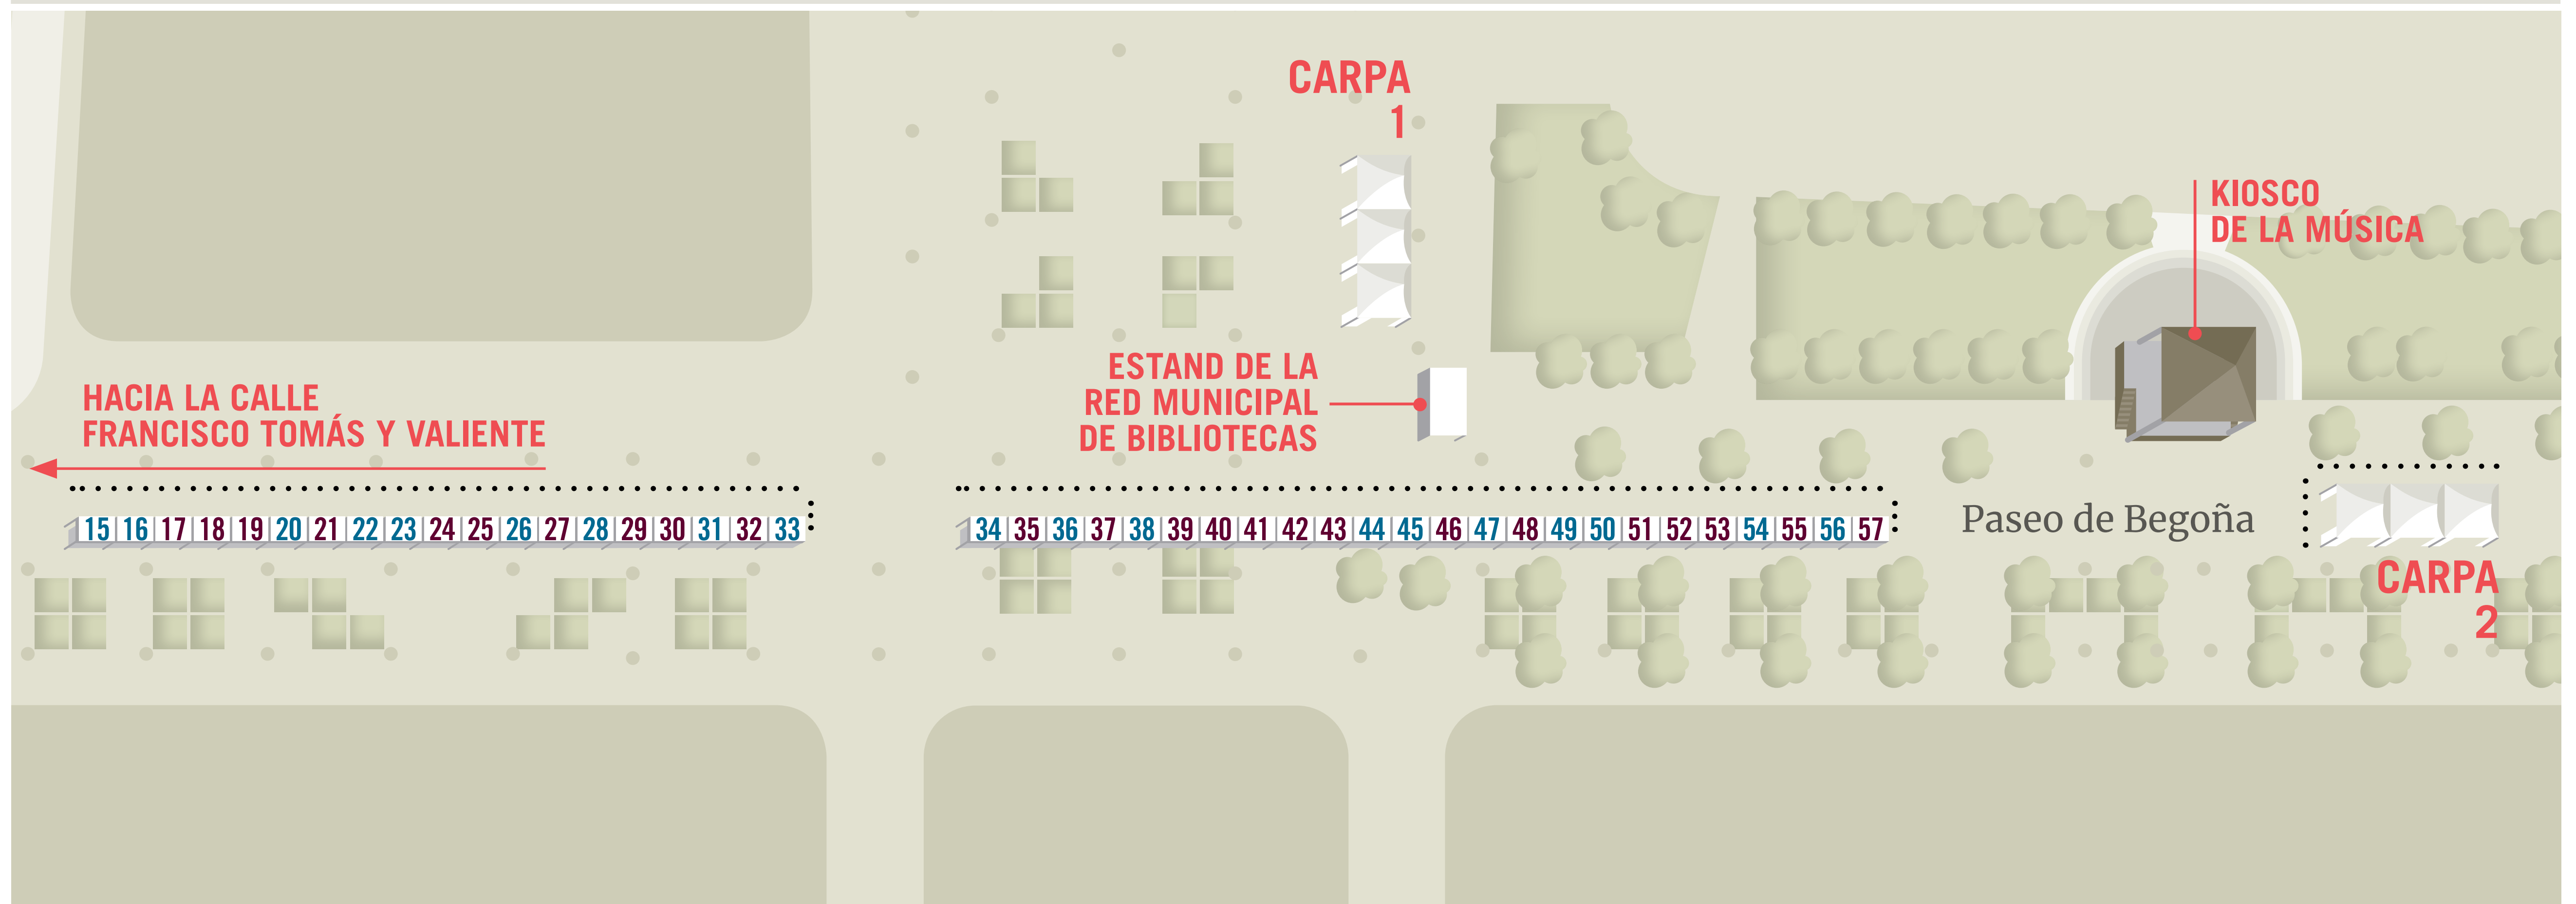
CARPA 1

KIOSCO DE LA MÚSICA

ESTAND DE LA RED MUNICIPAL DE BIBLIOTECAS

HACIA LA CALLE FRANCISCO TOMÁS Y VALIENTE

15 16 17 18 19 20 21 22 23 24 25 26 27 28 29 30 31 32 33

34 35 36 37 38 39 40 41 42 43 44 45 46 47 48 49 50 51 52 53 54 55 56 57

Paseo de Begoña

CARPA 2